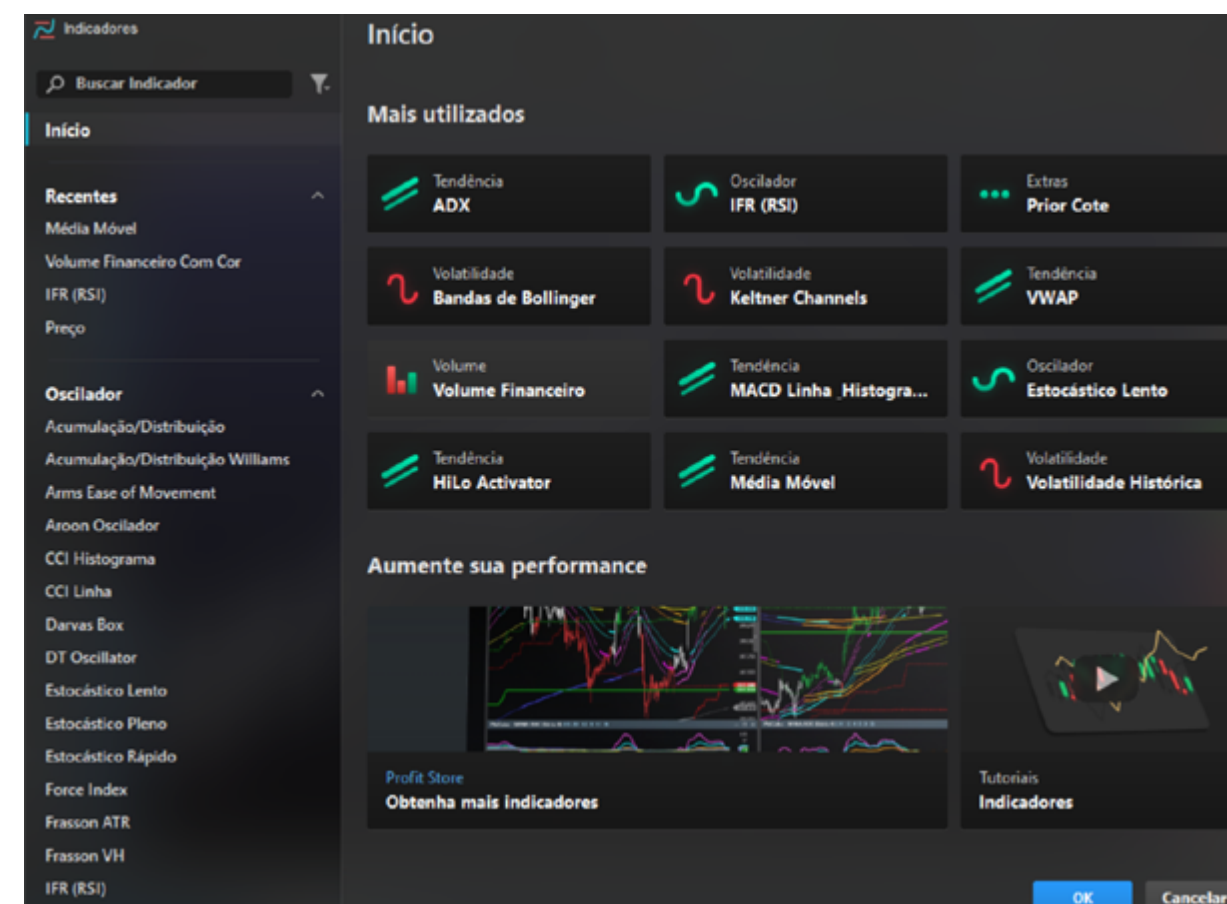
Indicadores

Buscar Indicador

Início

Recentes

Média Móvel

Volume Financeiro Com Cor

IFR (RSI)

Preço

Oscilador

Acumulação/Distribuição

Acumulação/Distribuição Williams

Arms Ease of Movement

Aroon Oscilador

CCI Histograma

CCI Linha

Darvas Box

DT Oscillator

Estocástico Lento

Estocástico Pleno

Estocástico Rápido

Force Index

Frasson ATR

Frasson VH

IFR (RSI)

Início

Mais utilizados

Tendência
ADX

Oscilador
IFR (RSI)

Extras
Prior Cote

Volatilidade
Bandas de Bollinger

Volatilidade
Keltner Channels

Tendência
VWAP

Volume
Volume Financeiro

Tendência
MACD Linha_Histogra...

Oscilador
Estocástico Lento

Tendência
HiLo Activator

Tendência
Média Móvel

Volatilidade
Volatilidade Histórica

Aumente sua performance

Profit Store
Obtenha mais indicadores

Tutoriais
Indicadores

OK

Cancelar